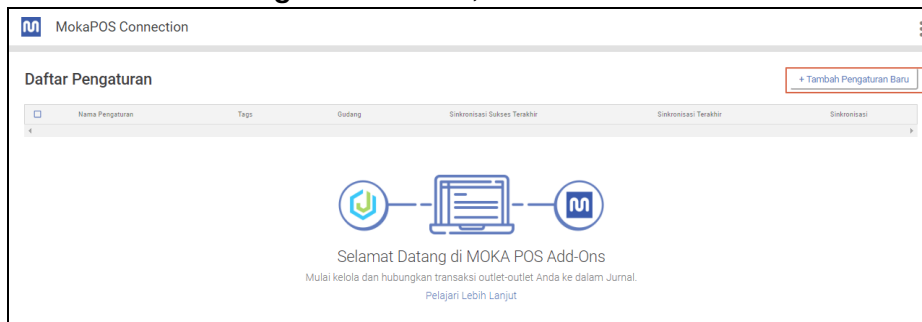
MokaPOS Connection

Daftar Pengaturan

+ Tambah Pengaturan Baru

| ☐ | Nama Pengaturan | Tags | Gudang | Sinkronisasi Sukses Terakhir | Sinkronisasi Terakhir | Sinkronisasi |
|---|---|---|---|---|---|---|

Selamat Datang di MOKA POS Add-Ons

Mulai kelola dan hubungkan transaksi outlet-outlet Anda ke dalam Jurnal.

Pelajari Lebih Lanjut